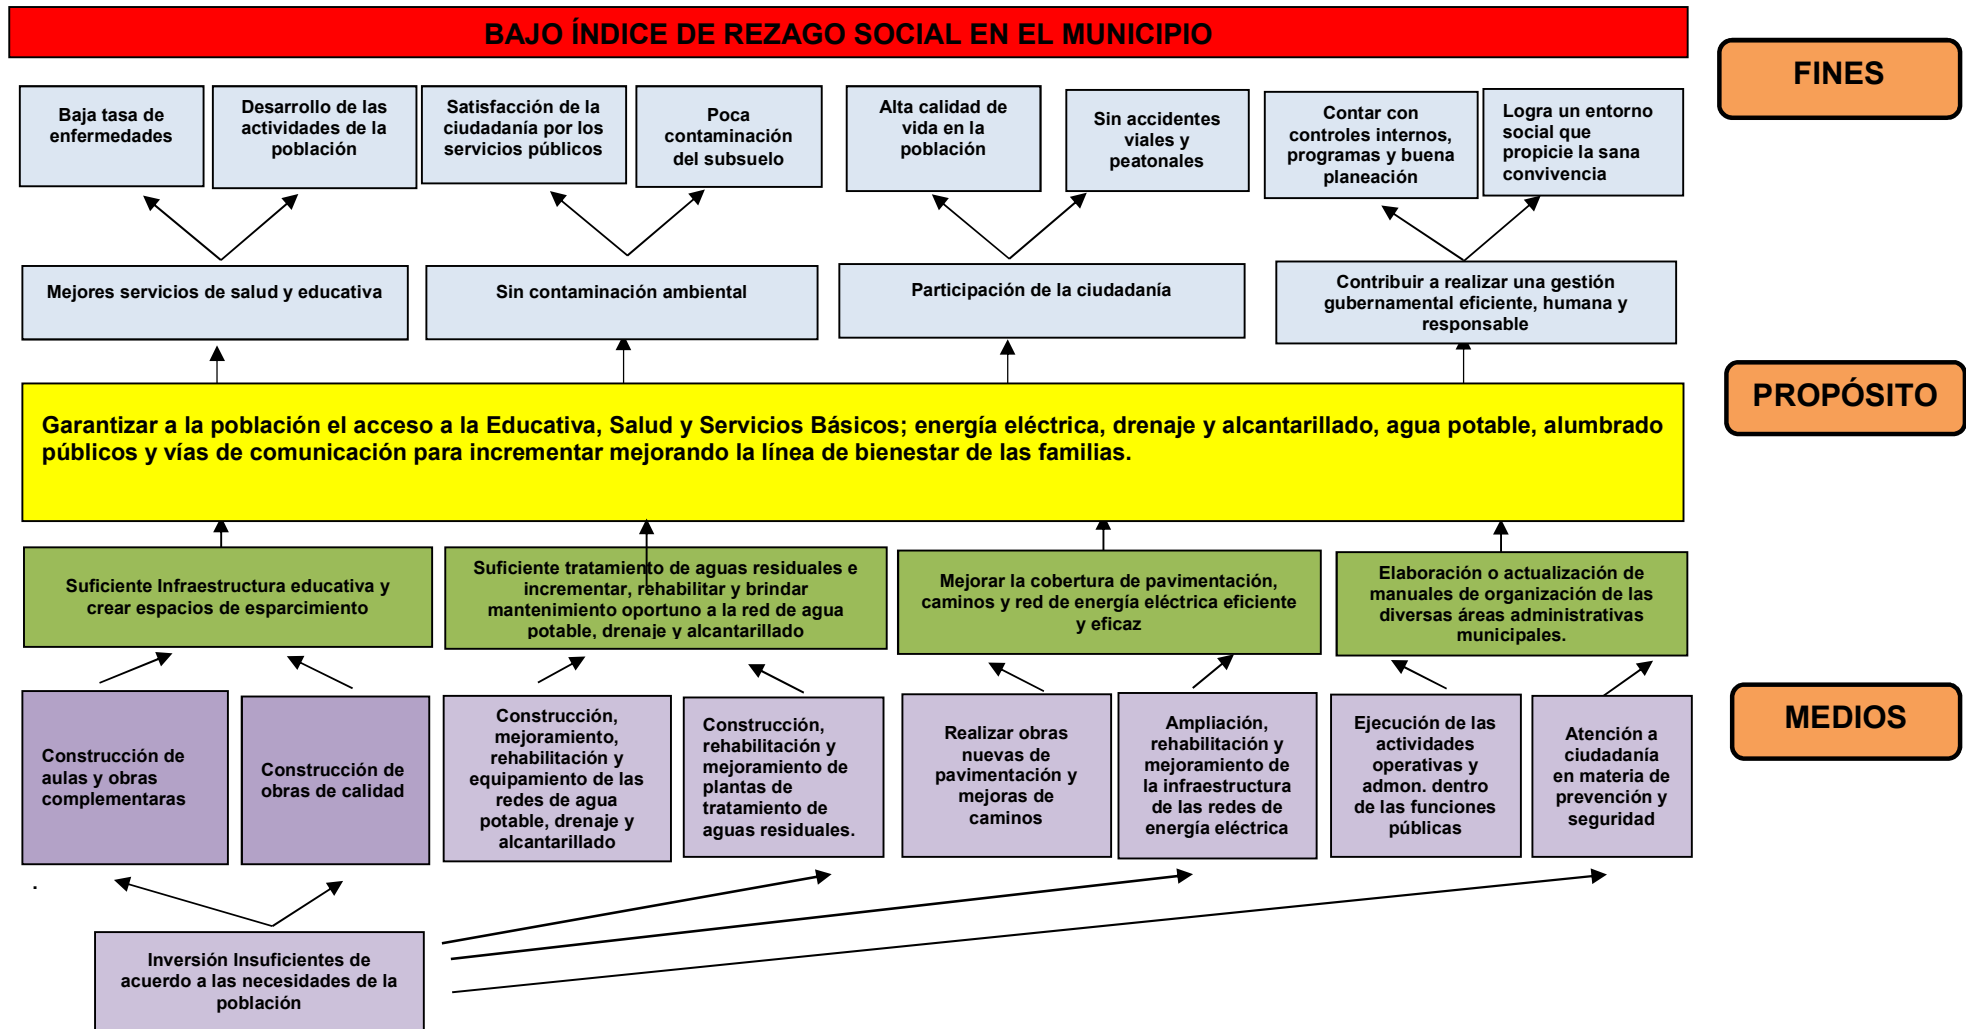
BAJO ÍNDICE DE REZAGO SOCIAL EN EL MUNICIPIO

FINES

Baja tasa de enfermedades

Desarrollo de las actividades de la población

Satisfacción de la ciudadanía por los servicios públicos

Poca contaminación del subsuelo

Alta calidad de vida en la población

Sin accidentes viales y peatonales

Contar con controles internos, programas y buena planeación

Logra un entorno social que propicie la sana convivencia

Mejores servicios de salud y educativa

Sin contaminación ambiental

Participación de la ciudadanía

Contribuir a realizar una gestión gubernamental eficiente, humana y responsable

PROPÓSITO

Garantizar a la población el acceso a la Educativa, Salud y Servicios Básicos; energía eléctrica, drenaje y alcantarillado, agua potable, alumbrado públicos y vías de comunicación para incrementar mejorando la línea de bienestar de las familias.

Suficiente Infraestructura educativa y crear espacios de esparcimiento

Suficiente tratamiento de aguas residuales e incrementar, rehabilitar y brindar mantenimiento oportuno a la red de agua potable, drenaje y alcantarillado

Mejorar la cobertura de pavimentación, caminos y red de energía eléctrica eficiente y eficaz

Elaboración o actualización de manuales de organización de las diversas áreas administrativas municipales.

MEDIOS

Construcción de aulas y obras complementaras

Construcción de obras de calidad

Construcción, mejoramiento, rehabilitación y equipamiento de las redes de agua potable, drenaje y alcantarillado

Construcción, rehabilitación y mejoramiento de plantas de tratamiento de aguas residuales.

Realizar obras nuevas de pavimentación y mejoras de caminos

Ampliación, rehabilitación y mejoramiento de la infraestructura de las redes de energía eléctrica

Ejecución de las actividades operativas y admon. dentro de las funciones públicas

Atención a ciudadanía en materia de prevención y seguridad

Inversión Insuficientes de acuerdo a las necesidades de la población